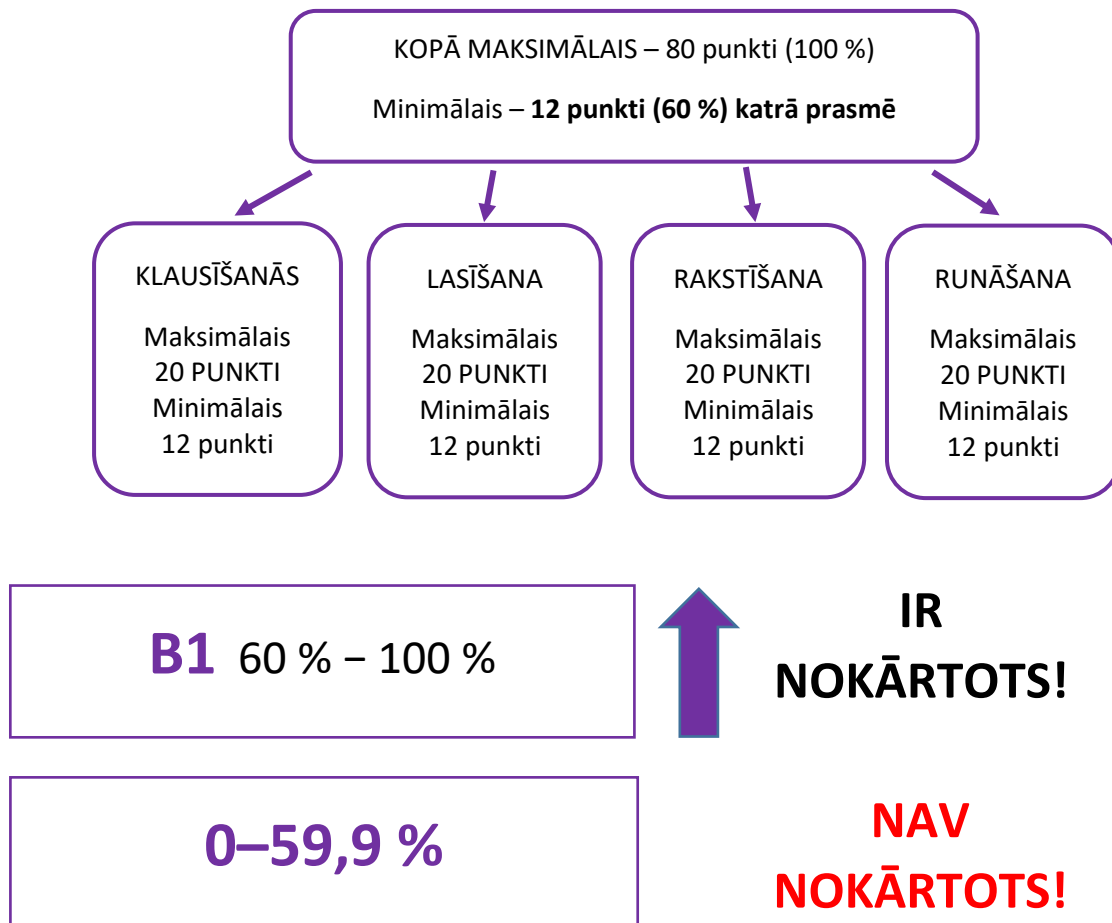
KOPĀ MAKSIMĀLAIS – 80 punkti (100 %)

Minimālais – **12 punkti (60 %) katrā prasmē**

KLAUSĪŠANĀS

Maksimālais 20 PUNKTI Minimālais 12 punkti

LASĪŠANA

Maksimālais 20 PUNKTI Minimālais 12 punkti

RAKSTĪŠANA

Maksimālais 20 PUNKTI Minimālais 12 punkti

RUNĀŠANA

Maksimālais 20 PUNKTI Minimālais 12 punkti

B1 60 % − 100 %

IR NOKĀRTOTS!

0–59,9 %

NAV NOKĀRTOTS!